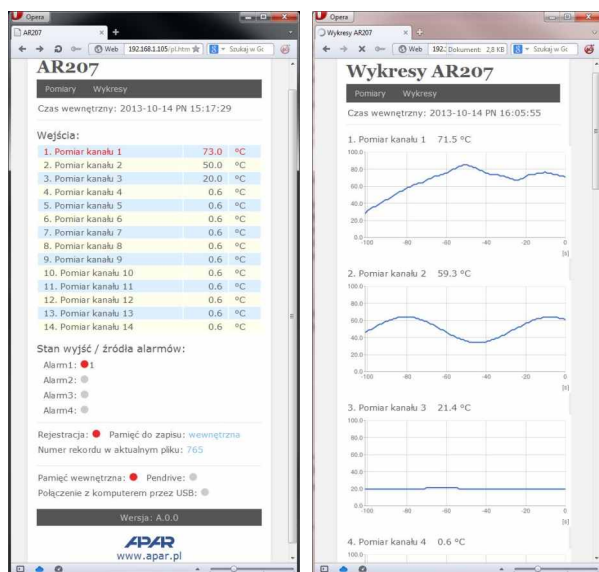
Opera

AR207

192.168.1.105/pl.htm

Web

Szukaj w Gc

AR207

Pomiary Wykresy

Czas wewnętrzny: 2013-10-14 PN 15:17:29

Wejścia:

| | | |
|---|---|---|
| 1. Pomiar kanału 1 | 73.0 | °C |
| 2. Pomiar kanału 2 | 50.0 | °C |
| 3. Pomiar kanału 3 | 20.0 | °C |
| 4. Pomiar kanału 4 | 0.6 | °C |
| 5. Pomiar kanału 5 | 0.6 | °C |
| 6. Pomiar kanału 6 | 0.6 | °C |
| 7. Pomiar kanału 7 | 0.6 | °C |
| 8. Pomiar kanału 8 | 0.6 | °C |
| 9. Pomiar kanału 9 | 0.6 | °C |
| 10. Pomiar kanału 10 | 0.6 | °C |
| 11. Pomiar kanału 11 | 0.6 | °C |
| 12. Pomiar kanału 12 | 0.6 | °C |
| 13. Pomiar kanału 13 | 0.6 | °C |
| 14. Pomiar kanału 14 | 0.6 | °C |

Stan wyjść / źródła alarmów:

Alarm1: 1

Alarm2:

Alarm3:

Alarm4:

Rejestracja: Pamięć do zapisu: wewnętrzna

Numer rekordu w aktualnym pliku: 765

Pamięć wewnętrzna: Pendrive:

Połączenie z komputerem przez USB:

Wersja: A.0.0

APAR

www.apar.pl

Opera

Wykresy AR207

192. Dokument: 2.8 KB

Web

Szukaj w Gc

Wykresy AR207

Pomiary Wykresy

Czas wewnętrzny: 2013-10-14 PN 16:05:55

1. Pomiar kanału 1 71.5 °C

100.0 80.0 60.0 40.0 20.0 0.0

-100 -80 -60 -40 -20 0 [s]

2. Pomiar kanału 2 59.3 °C

100.0 80.0 60.0 40.0 20.0 0.0

-100 -80 -60 -40 -20 0 [s]

3. Pomiar kanału 3 21.4 °C

100.0 80.0 60.0 40.0 20.0 0.0

-100 -80 -60 -40 -20 0 [s]

4. Pomiar kanału 4 0.6 °C